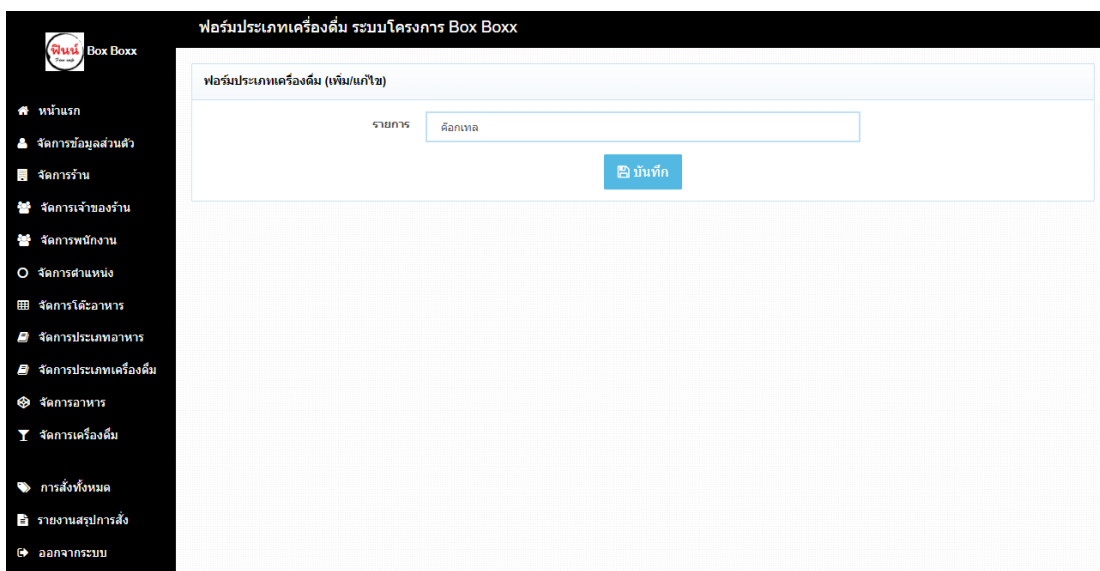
ฟินน์ Box Boxx

ฟอร์มประเภทเครื่องดื่ม ระบบโครงการ Box Boxx

หน้าแรก
จัดการข้อมูลส่วนตัว
จัดการร้าน
จัดการเจ้าของร้าน
จัดการพนักงาน
จัดการตำแหน่ง
จัดการโต๊ะอาหาร
จัดการประเภทอาหาร
จัดการประเภทเครื่องดื่ม
จัดการอาหาร
จัดการเครื่องดื่ม

การสั่งทั้งหมด
รายงานสรุปการสั่ง
ออกจากระบบ

ฟอร์มประเภทเครื่องดื่ม (เพิ่ม/แก้ไข)

รายการ ค็อกเทล

บันทึก